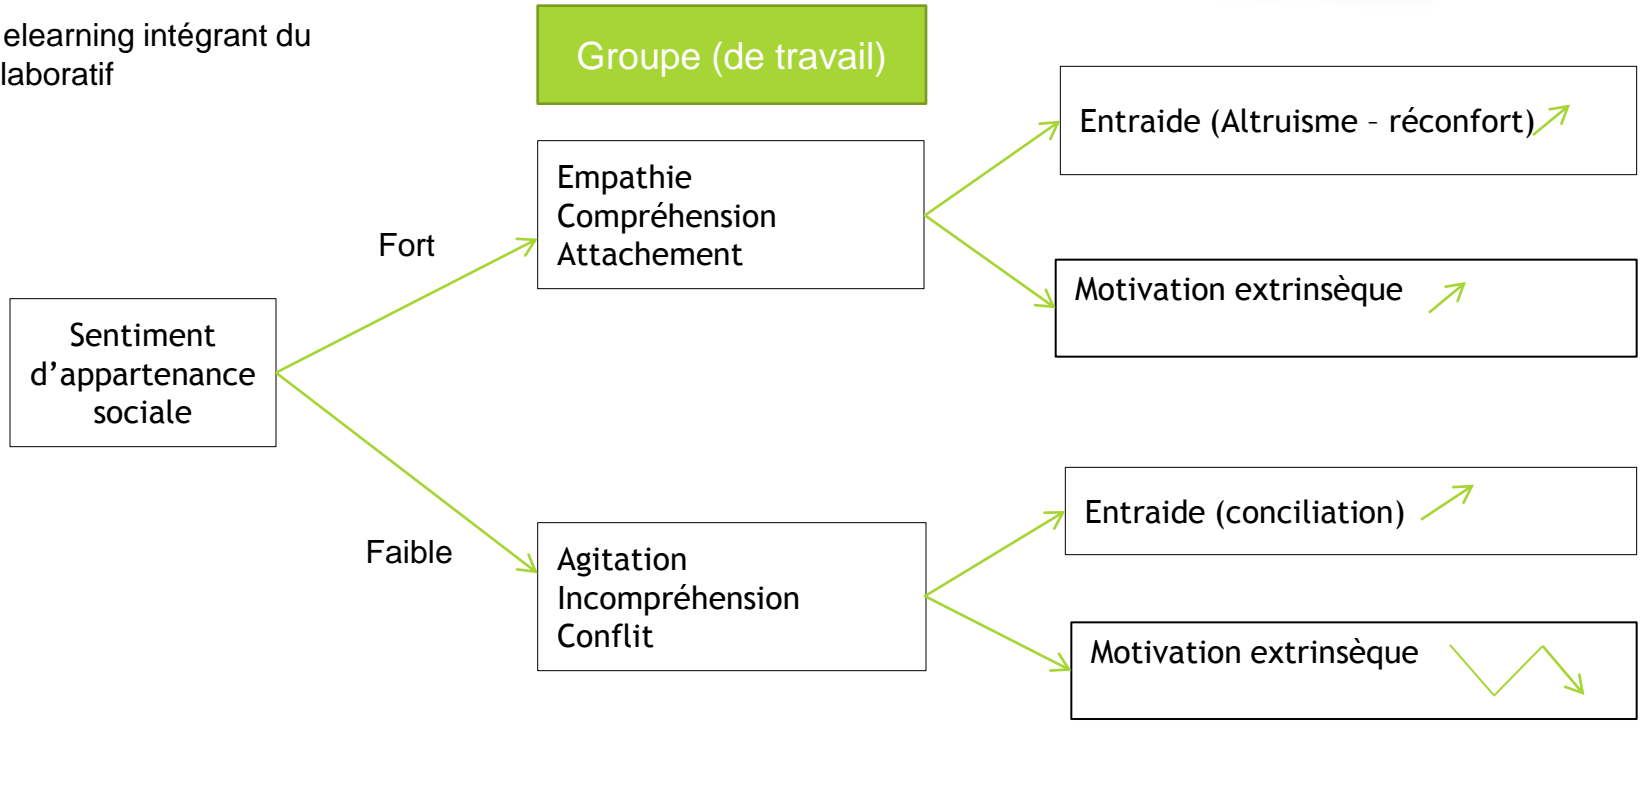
elearning intégrant du laboratif

Groupe (de travail)

Sentiment d’appartenance sociale

Fort

Faible

Empathie
Compréhension
Attachement

Agitation
Incompréhension
Conflit

Entraide (Altruisme – réconfort)

Motivation extrinsèque

Entraide (conciliation)

Motivation extrinsèque